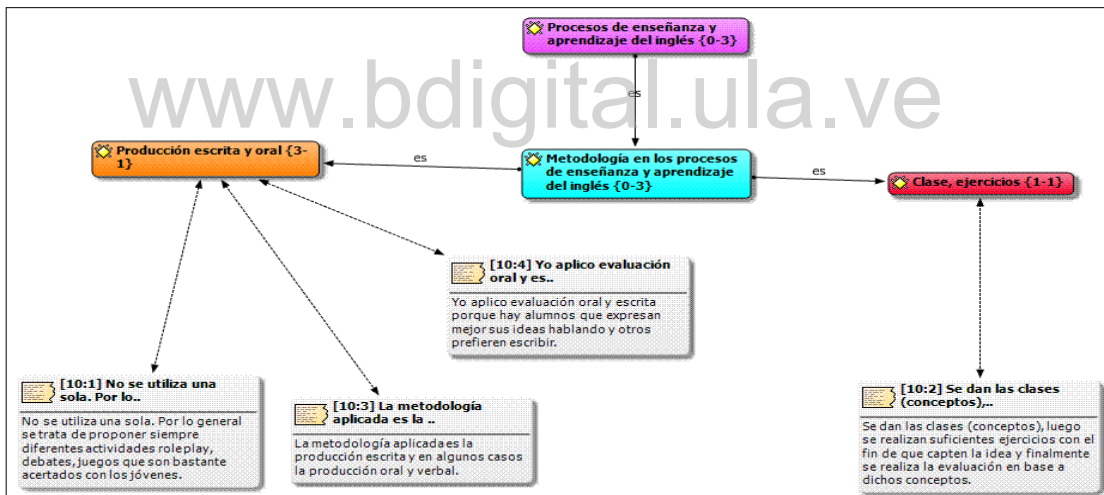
Procesos de enseñanza y aprendizaje del inglés {0-3}

www.bdigital.ula.ve

es

Producción escrita y oral {3-1}

es

Metodología en los procesos de enseñanza y aprendizaje del inglés {0-3}

es

Clase, ejercicios {1-1}

[10:4] Yo aplico evaluación oral y es..

Yo aplico evaluación oral y escrita porque hay alumnos que expresan mejor sus ideas hablando y otros prefieren escribir.

[10:1] No se utiliza una sola. Por lo..

No se utiliza una sola. Por lo general se trata de proponer siempre diferentes actividades roleplay, debates, juegos que son bastante acertados con los jóvenes.

[10:3] La metodología aplicada es la ..

La metodología aplicada es la producción escrita y en algunos casos la producción oral y verbal.

[10:2] Se dan las clases (conceptos),..

Se dan las clases (conceptos), luego se realizan suficientes ejercicios con el fin de que capten la idea y finalmente se realiza la evaluación en base a dichos conceptos.